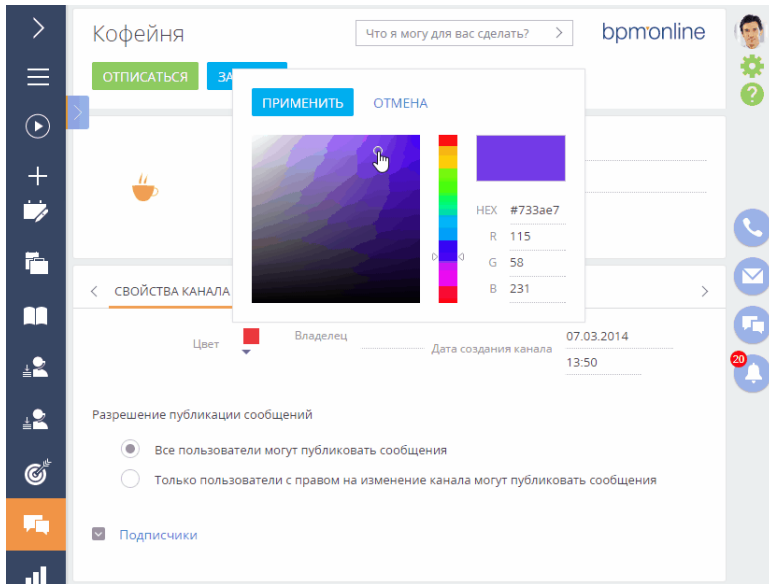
Кофейня

Что я могу для вас сделать?

bpm'online

ОТПИСАТЬСЯ

ЗА

ПРИМЕНИТЬ

ОТМЕНА

HEX #733ae7

R 115

G 58

B 231

СВОЙСТВА КАНАЛА

Цвет

Владелец

Дата создания канала

07.03.2014

13:50

Разрешение публикации сообщений

Все пользователи могут публиковать сообщения

Только пользователи с правом на изменение канала могут публиковать сообщения

Подписчики

20